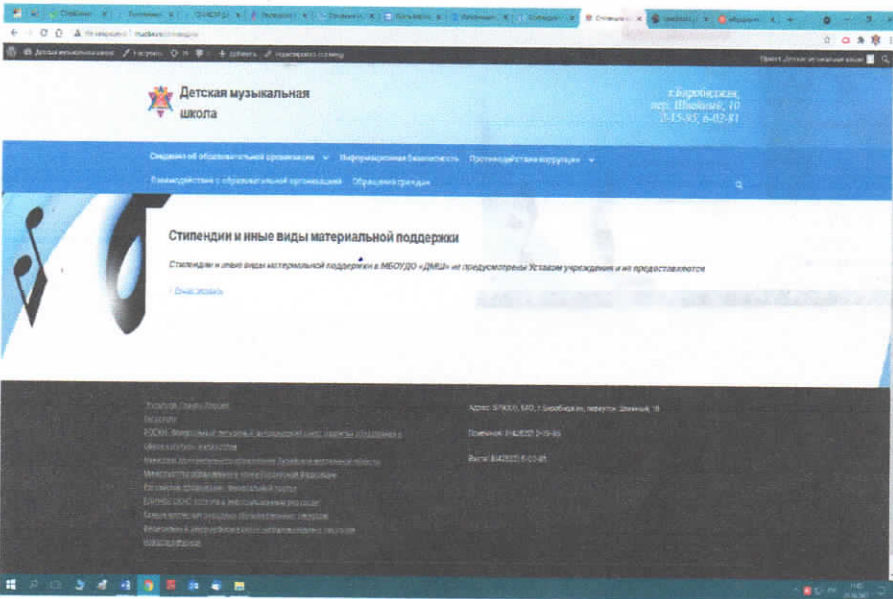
Детская музыкальная школа

г.Биробиджан, пер. Швейный, 10 2-15-95, 6-02-81

Сведения об образовательной организации Информационная безопасность Противодействие коррупции

Взаимодействие с образовательной организацией Обращения граждан

Стипендии и иные виды материальной поддержки

Стипендии и иные виды материальной поддержки в МБОУДО «ДМШ» не предусмотрены Уставом учреждения и не предоставляются

Редактировать

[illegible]

Адрес: 679000, ЕАО, г.Биробиджан, переулок Швейный, 10

Приемная: 8(42622) 2-15-95

Вахта: 8(42622) 6-02-81